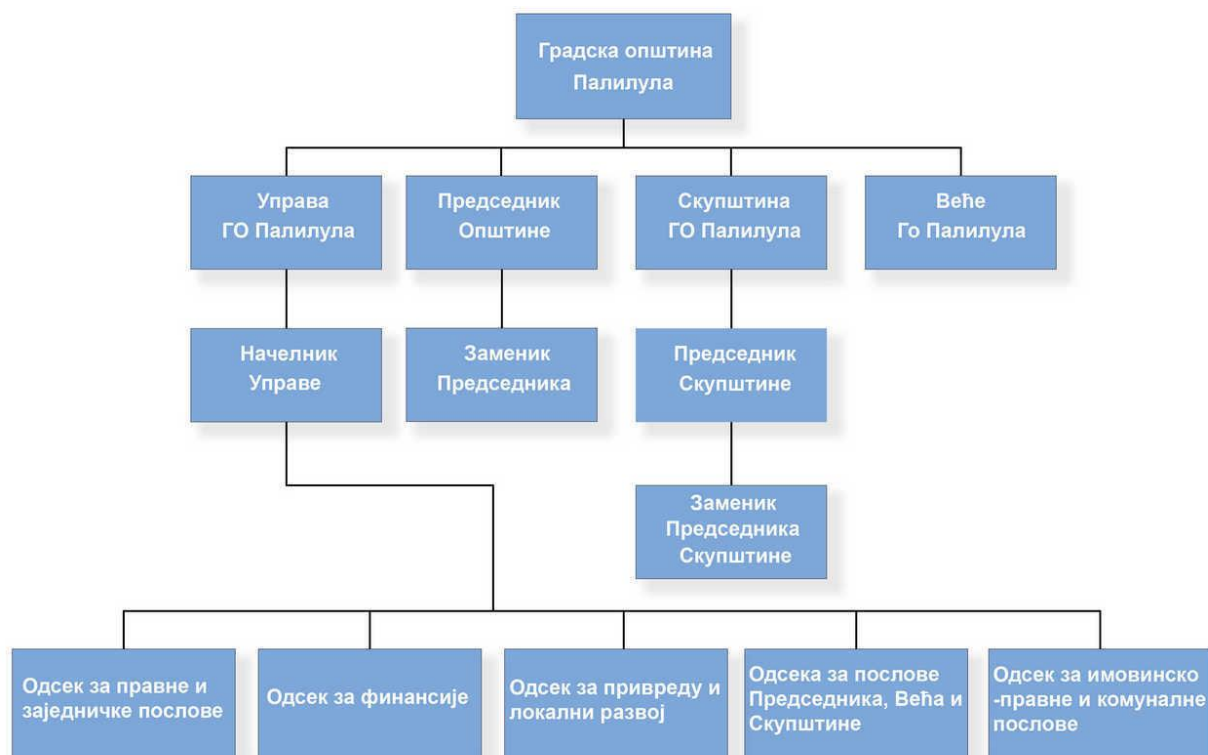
Градска општина Палилула

Управа ГО Палилула

Председник Општине

Скупштина ГО Палилула

Веће Го Палилула

Начелник Управе

Заменик Председника

Председник Скупштине

Заменик Председника Скупштине

Одсек за правне и заједничке послове

Одсек за финансије

Одсек за привреду и локални развој

Одсека за послове Председника, Већа и Скупштине

Одсек за имовинско -правне и комуналне послове